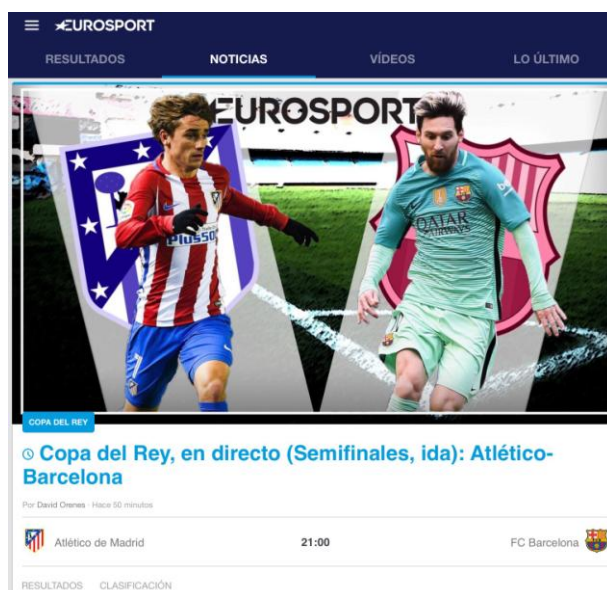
EUROSPORT

RESULTADOS NOTICIAS VÍDEOS LO ÚLTIMO

EUROSPORT

Plus500

QATAR AIRWAYS

COPA DEL REY

Copa del Rey, en directo (Semifinales, ida): Atlético-Barcelona

Por David Orenes · Hace 50 minutos

Atlético de Madrid 21:00 FC Barcelona

RESULTADOS CLASIFICACIÓN